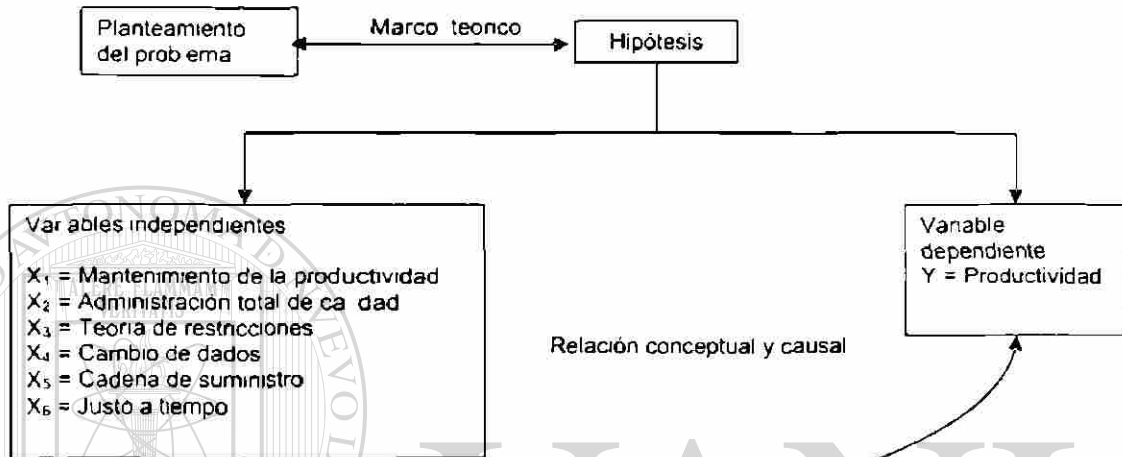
Planteamiento del prob ema

Marco teonco

Hipótesis

Var ables independientes

$X_1$ = Mantenimiento de la productividad
$X_2$ = Administración total de ca dad
$X_3$ = Teoria de restncciones
$X_4$ = Cambio de dados
$X_5$ = Cadena de suministro
$X_6$ = Justo a tiempo

Relación conceptual y causal

Vanable dependiente
Y = Productividad